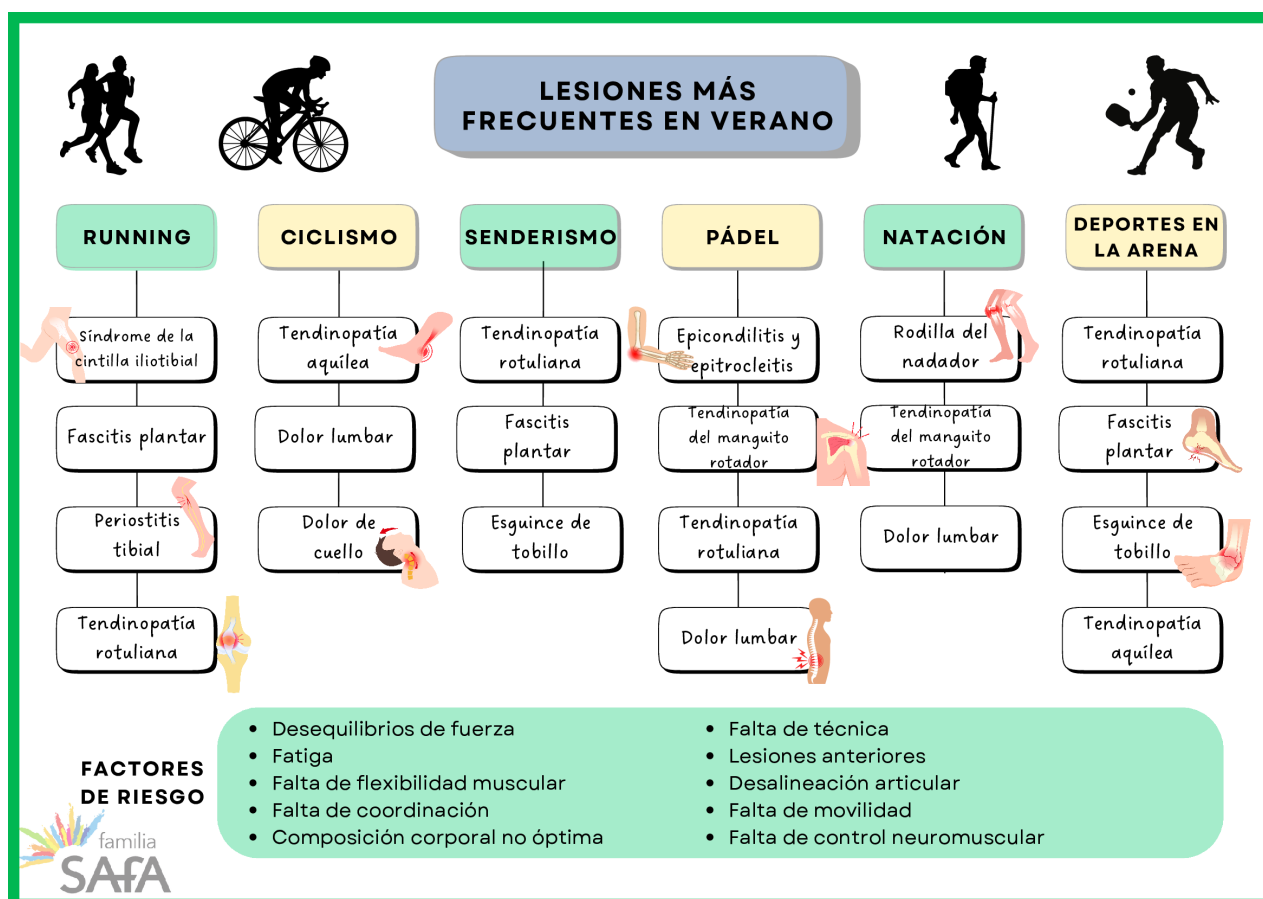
LESIONES MÁS FRECUENTES EN VERANO

RUNNING

Síndrome de la cintilla iliotibial

Fascitis plantar

Periostitis tibial

Tendinopatía rotuliana

CICLISMO

Tendinopatía aquílea

Dolor lumbar

Dolor de cuello

SENDERISMO

Tendinopatía rotuliana

Fascitis plantar

Esguince de tobillo

PÁDEL

Epicondilitis y epitrocleitis

Tendinopatía del manguito rotador

Tendinopatía rotuliana

Dolor lumbar

NATACIÓN

Rodilla del nadador

Tendinopatía del manguito rotador

Dolor lumbar

DEPORTES EN LA ARENA

Tendinopatía rotuliana

Fascitis plantar

Esguince de tobillo

Tendinopatía aquílea

FACTORES DE RIESGO

- Desequilibrios de fuerza
- Fatiga
- Falta de flexibilidad muscular
- Falta de coordinación
- Composición corporal no óptima

- Falta de técnica
- Lesiones anteriores
- Desalineación articular
- Falta de movilidad
- Falta de control neuromuscular

familia SAFA